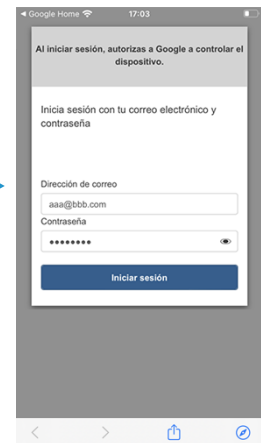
◀ Google Home 17:03

Al iniciar sesión, autorizas a Google a controlar el dispositivo.

Inicia sesión con tu correo electrónico y contraseña

Dirección de correo

aaa@bbb.com

Contraseña

••••••••

Iniciar sesión